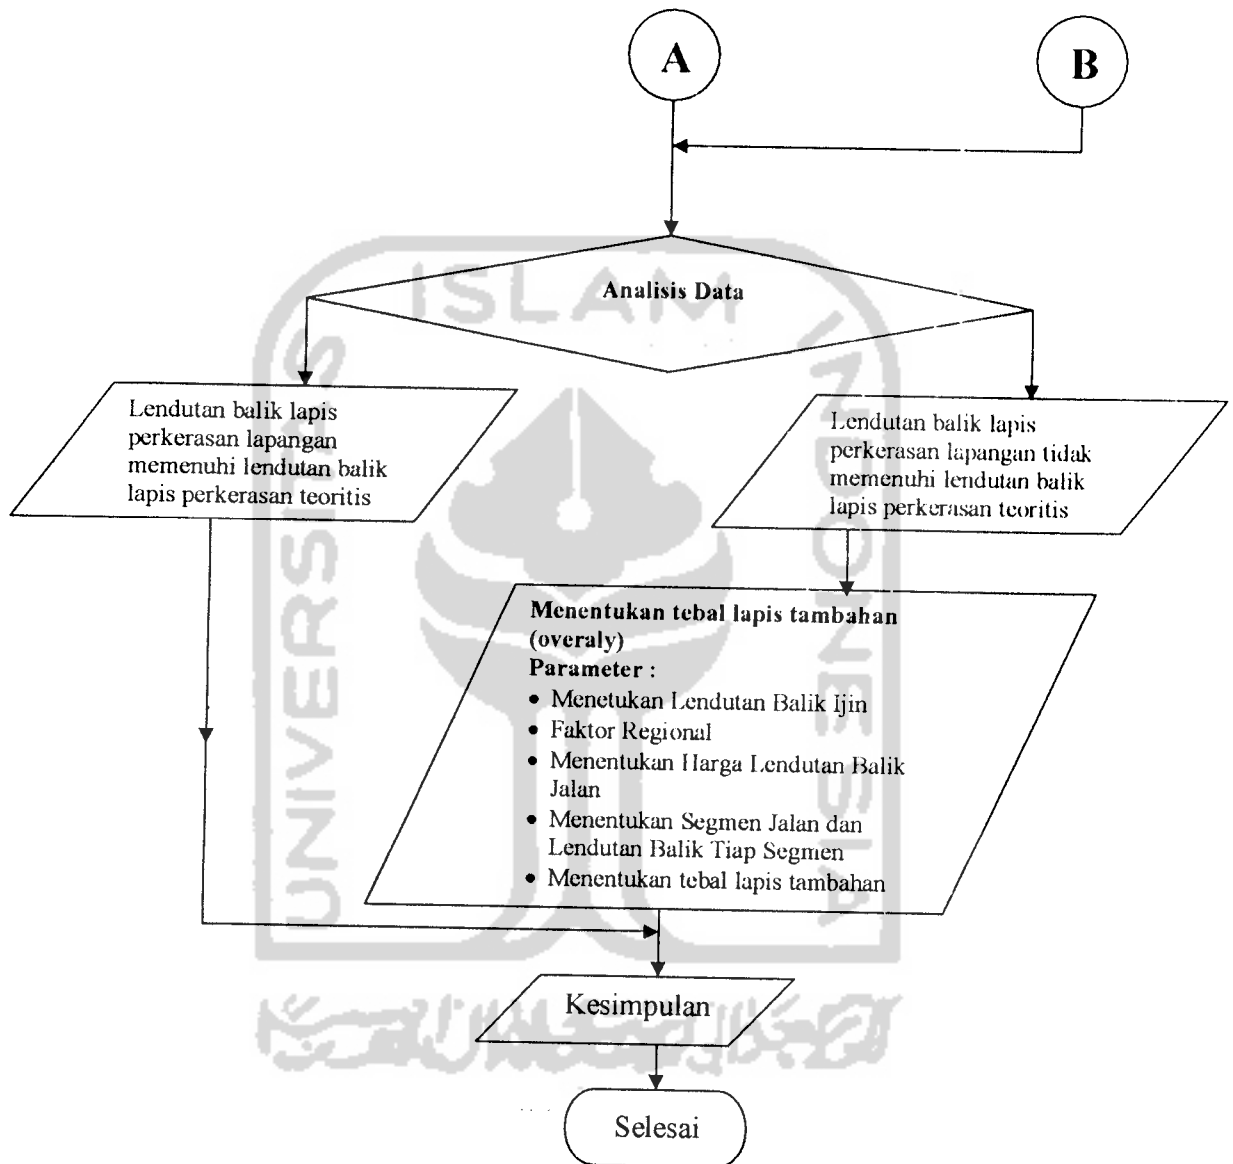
A

B

Analisis Data

Lendutan balik lapis perkerasan lapangan memenuhi lendutan balik lapis perkerasan teoritis

Lendutan balik lapis perkerasan lapangan tidak memenuhi lendutan balik lapis perkerasan teoritis

Menentukan tebal lapis tambahan (overaly)
Parameter :
• Menetukan Lendutan Balik Ijin
• Faktor Regional
• Menentukan Harga Lendutan Balik Jalan
• Menentukan Segmen Jalan dan Lendutan Balik Tiap Segmen
• Menentukan tebal lapis tambahan

ISLAM
UNIVERSITAS
INDONESIA

Kesimpulan

Selesai